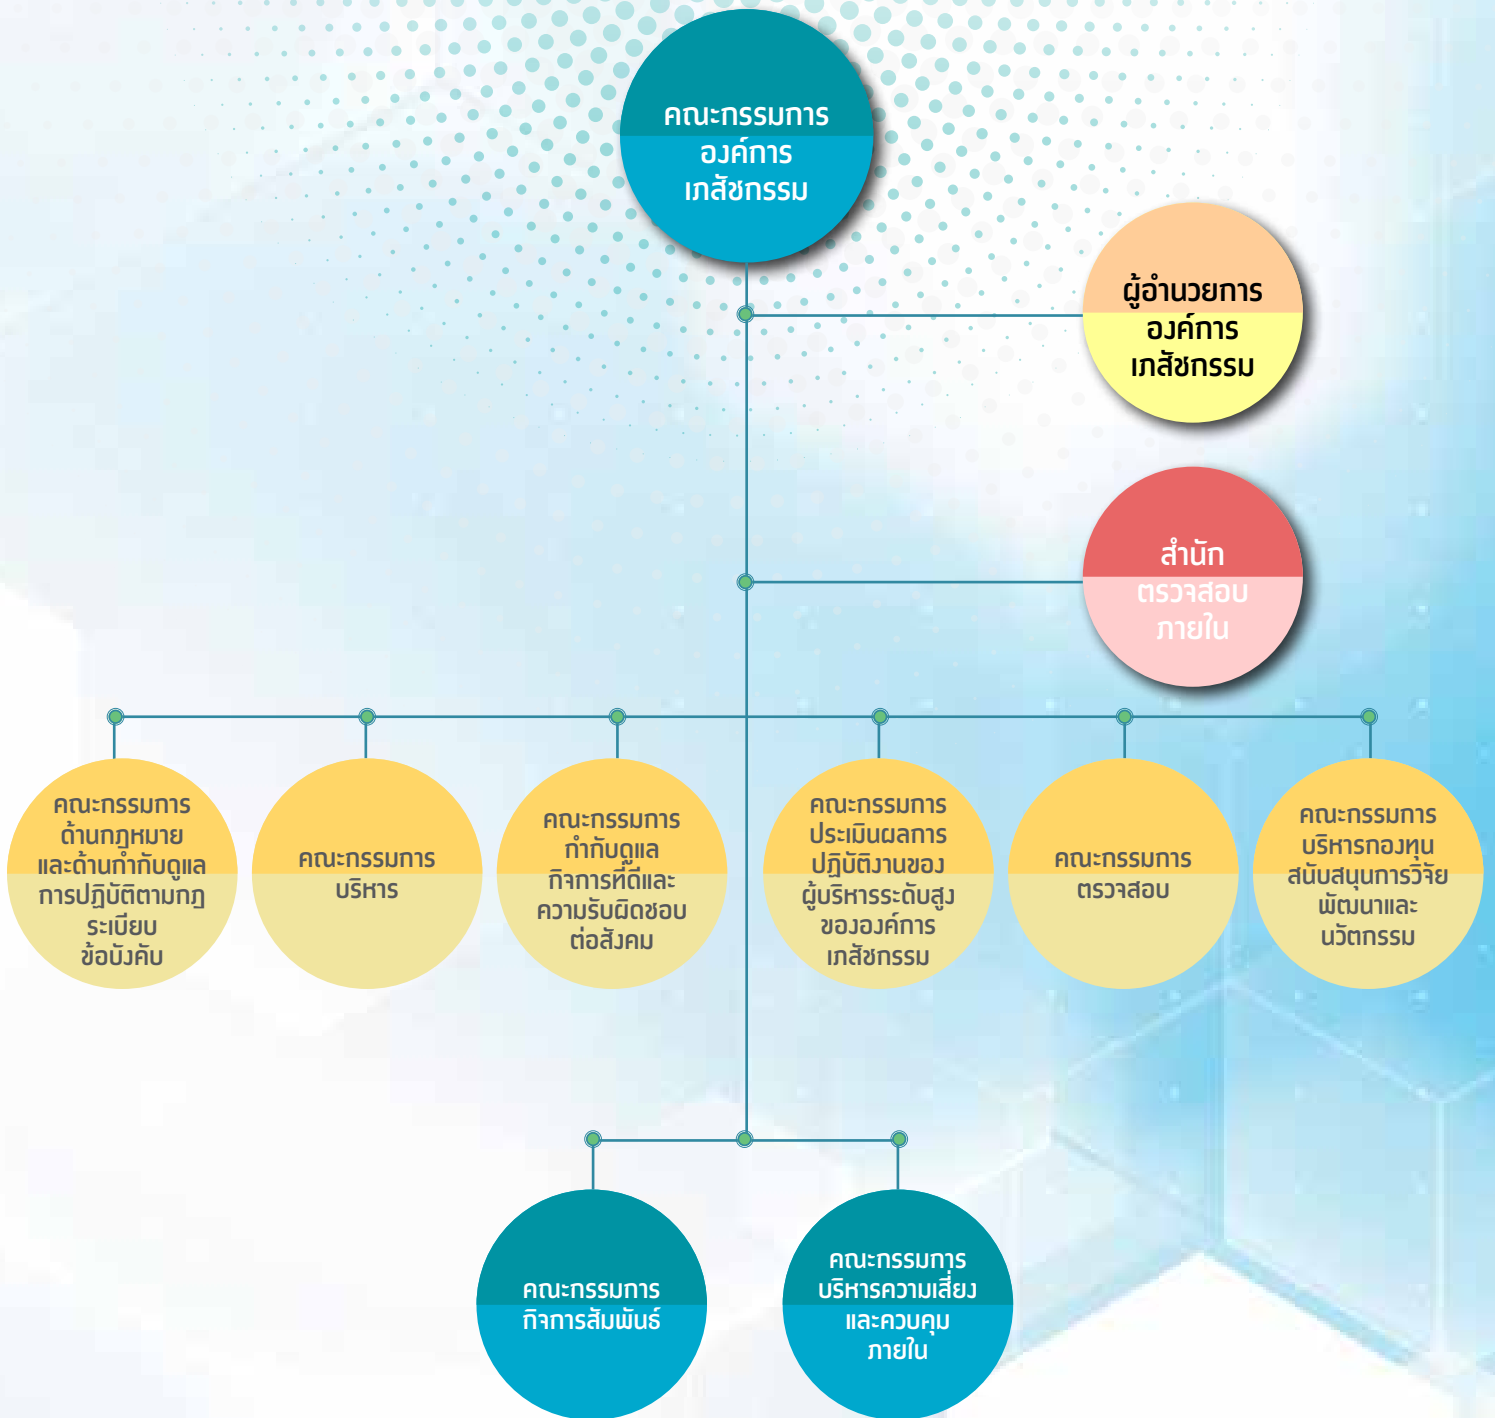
คณะกรรมการ
องค์การ
เภสัชกรรม

ผู้อำนวยการ
องค์การ
เภสัชกรรม

สำนัก
ตรวจสอบ
ภายใน

คณะกรรมการ
ด้านกฎหมาย
และด้านกำกับดูแล
การปฏิบัติตามกฎ
ระเบียบ
ข้อบังคับ

คณะกรรมการ
บริหาร

คณะกรรมการ
กำกับดูแล
กิจการที่ดีและ
ความรับผิดชอบ
ต่อสังคม

คณะกรรมการ
ประเมินผลการ
ปฏิบัติงานของ
ผู้บริหารระดับสูง
ขององค์การ
เภสัชกรรม

คณะกรรมการ
ตรวจสอบ

คณะกรรมการ
บริหารกองทุน
สนับสนุนการวิจัย
พัฒนาและ
นวัตกรรม

คณะกรรมการ
กิจการสัมพันธ์

คณะกรรมการ
บริหารความเสี่ยง
และควบคุม
ภายใน